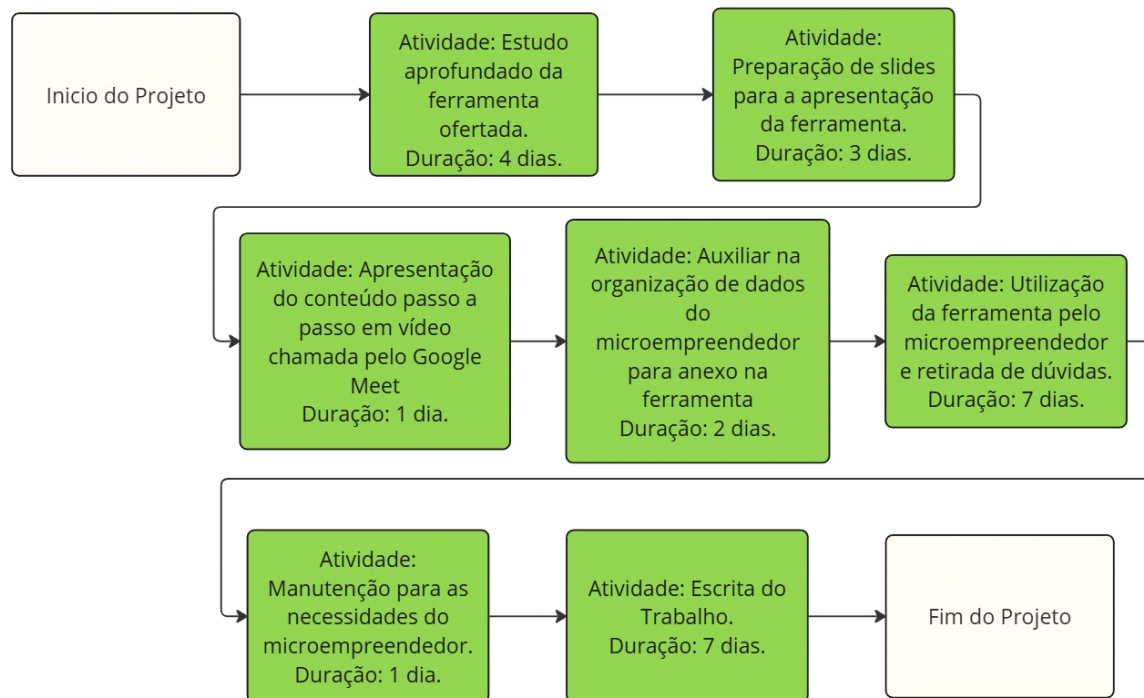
Inicio do Projeto

Atividade: Estudo aprofundado da ferramenta ofertada.
Duração: 4 dias.

Atividade: Preparação de slides para a apresentação da ferramenta.
Duração: 3 dias.

Atividade: Apresentação do conteúdo passo a passo em vídeo chamada pelo Google Meet
Duração: 1 dia.

Atividade: Auxiliar na organização de dados do microempreendedor para anexo na ferramenta
Duração: 2 dias.

Atividade: Utilização da ferramenta pelo microempreendedor e retirada de dúvidas.
Duração: 7 dias.

Atividade: Manutenção para as necessidades do microempreendedor.
Duração: 1 dia.

Atividade: Escrita do Trabalho.
Duração: 7 dias.

Fim do Projeto